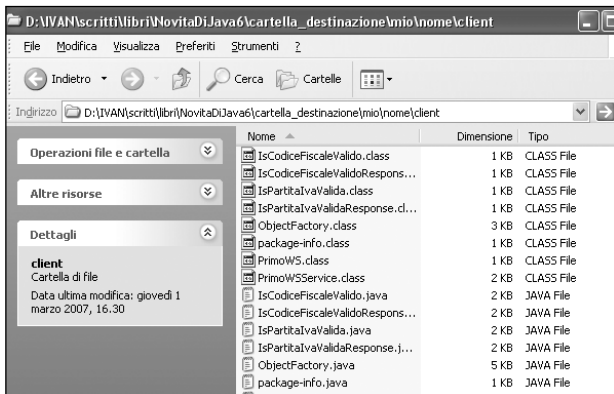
D:\IVAN\scritti\libri\NovitaDiJava6\cartella_destinazione\mio\nome\client

File Modifica Visualizza Preferiti Strumenti ?

Indietro Cerca Cartelle

Indirizzo D:\IVAN\scritti\libri\NovitaDiJava6\cartella_destinazione\mio\nome\client

Operazioni file e cartella

Altre risorse

Dettagli

client
Cartella di file

Data ultima modifica: giovedì 1 marzo 2007, 16.30

| Nome | Dimensione | Tipo |
|---|---|---|
| IsCodiceFiscaleValido.class | 1 KB | CLASS File |
| IsCodiceFiscaleValidoRespons... | 1 KB | CLASS File |
| IsPartitaIvaValida.class | 1 KB | CLASS File |
| IsPartitaIvaValidaResponse.cl... | 1 KB | CLASS File |
| ObjectFactory.class | 3 KB | CLASS File |
| package-info.class | 1 KB | CLASS File |
| PrimoWS.class | 1 KB | CLASS File |
| PrimoWSService.class | 2 KB | CLASS File |
| IsCodiceFiscaleValido.java | 2 KB | JAVA File |
| IsCodiceFiscaleValidoRespons... | 2 KB | JAVA File |
| IsPartitaIvaValida.java | 2 KB | JAVA File |
| IsPartitaIvaValidaResponse.j... | 2 KB | JAVA File |
| ObjectFactory.java | 5 KB | JAVA File |
| package-info.java | 1 KB | JAVA File |